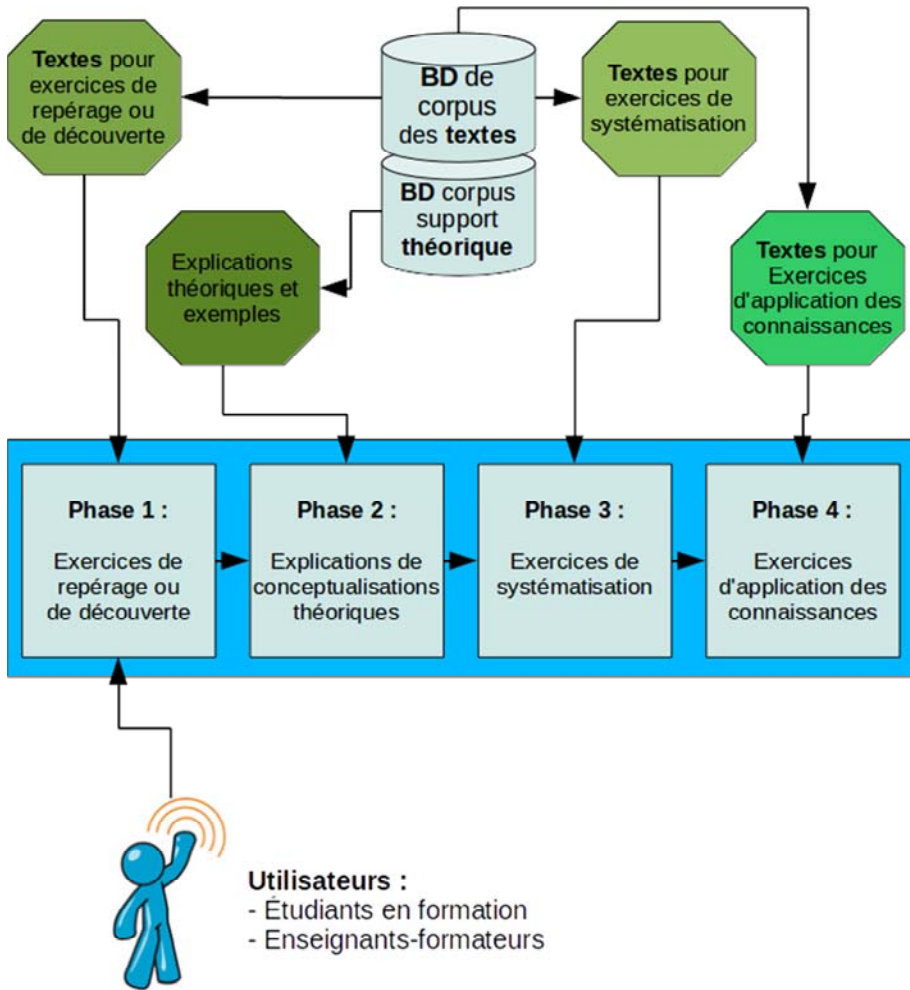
Textes pour exercices de repérage ou de découverte

BD de corpus des textes

BD corpus support théorique

Textes pour exercices de systématisation

Explications théoriques et exemples

Textes pour Exercices d'application des connaissances

Phase 1 :

Exercices de repérage ou de découverte

Phase 2 :

Explications de conceptualisations théoriques

Phase 3 :

Exercices de systématisation

Phase 4 :

Exercices d'application des connaissances

Utilisateurs :
- Étudiants en formation
- Enseignants-formateurs